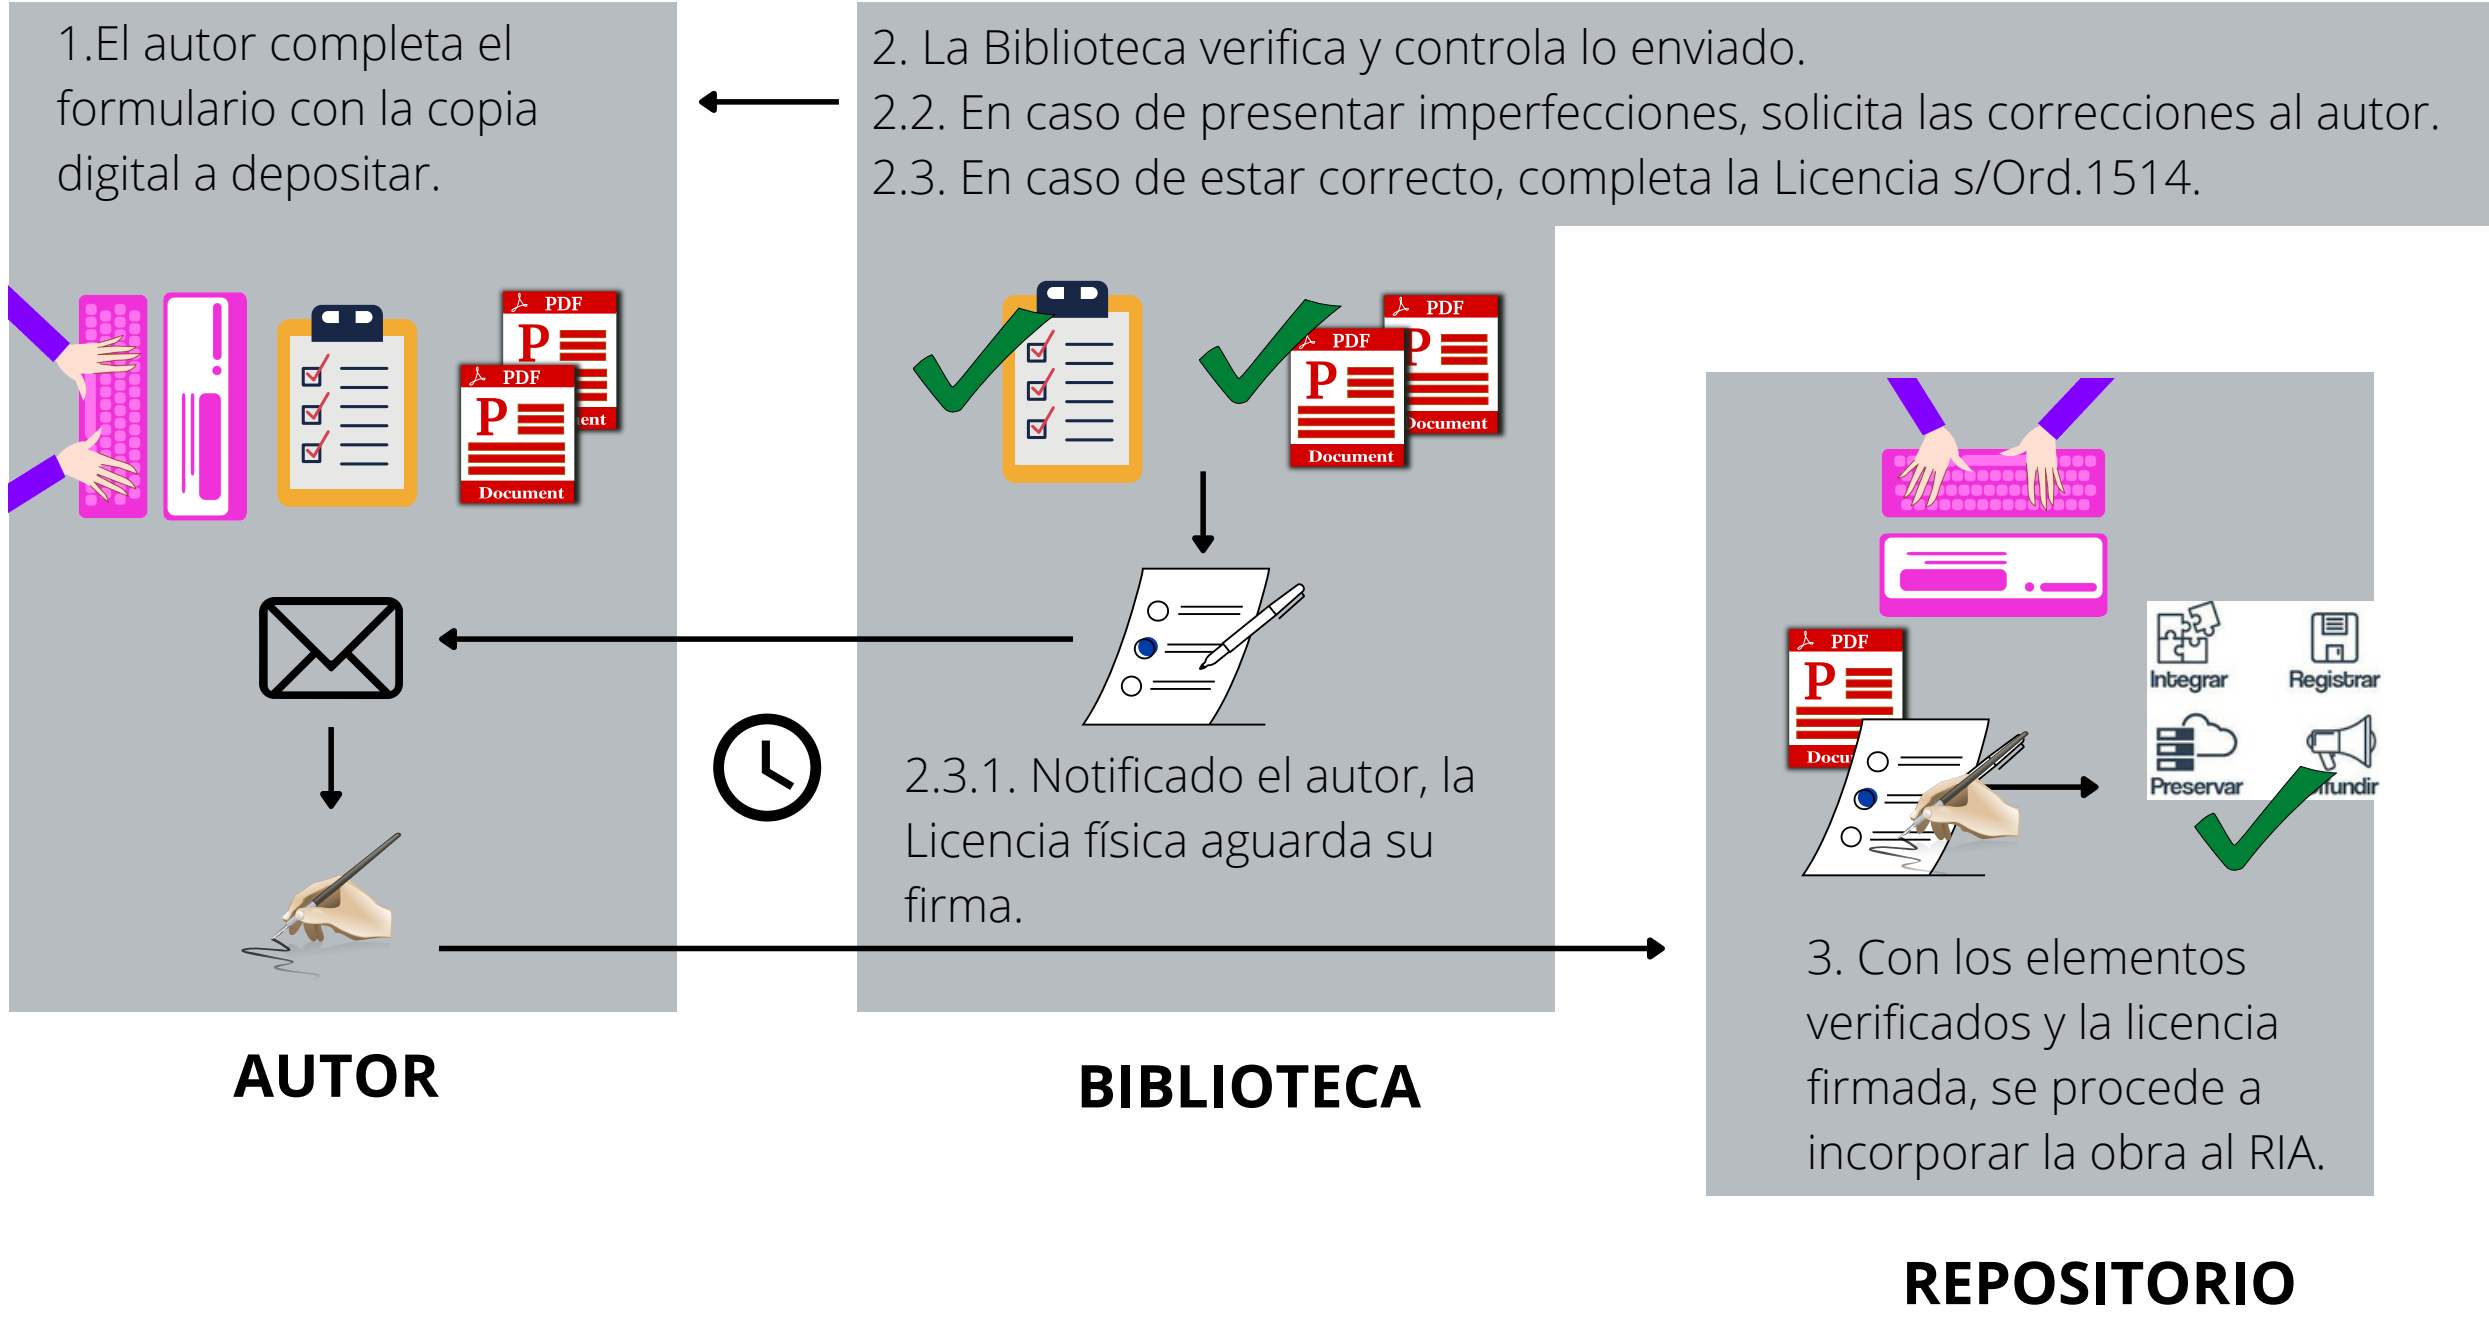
1.El autor completa el formulario con la copia digital a depositar.

PDF
P
ent
PDF
P
Document

2. La Biblioteca verifica y controla lo enviado.
2.2. En caso de presentar imperfecciones, solicita las correcciones al autor.
2.3. En caso de estar correcto, completa la Licencia s/Ord.1514.

PDF
P
ocument
PDF
P
Document

2.3.1. Notificado el autor, la Licencia física aguarda su firma.

PDF
P
Docu

Integrar
Registrar
Preservar
ifundir

3. Con los elementos verificados y la licencia firmada, se procede a incorporar la obra al RIA.

AUTOR

BIBLIOTECA

REPOSITORIO